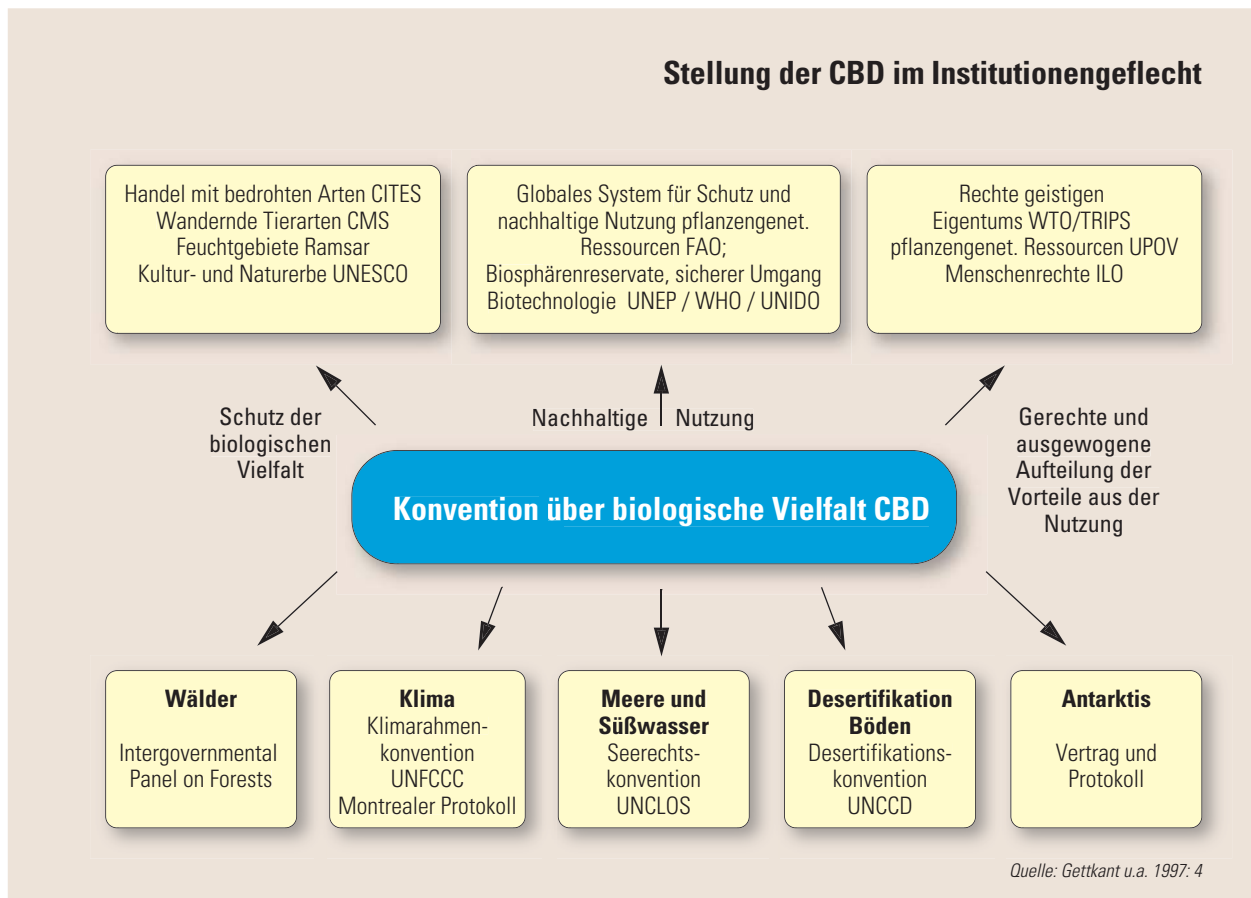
Stellung der CBD im Institutionengeflecht

Handel mit bedrohten Arten CITES
Wandernde Tierarten CMS
Feuchtgebiete Ramsar
Kultur- und Naturerbe UNESCO

Globales System für Schutz und nachhaltige Nutzung pflanzengenet. Ressourcen FAO;
Biosphärenreservate, sicherer Umgang Biotechnologie UNEP / WHO / UNIDO

Rechte geistigen Eigentums WTO/TRIPS
pflanzengenet. Ressourcen UPOV
Menschenrechte ILO

Schutz der biologischen Vielfalt

Nachhaltige Nutzung

Gerechte und ausgewogene Aufteilung der Vorteile aus der Nutzung

Konvention über biologische Vielfalt CBD

Wälder
Intergovernmental Panel on Forests

Klima
Klimarahmenkonvention
UNFCCC
Montrealer Protokoll

Meere und Süßwasser
Seerechtskonvention
UNCLOS

Desertifikation Böden
Desertifikationskonvention
UNCCD

Antarktis
Vertrag und Protokoll

Quelle: Gettkant u.a. 1997: 4